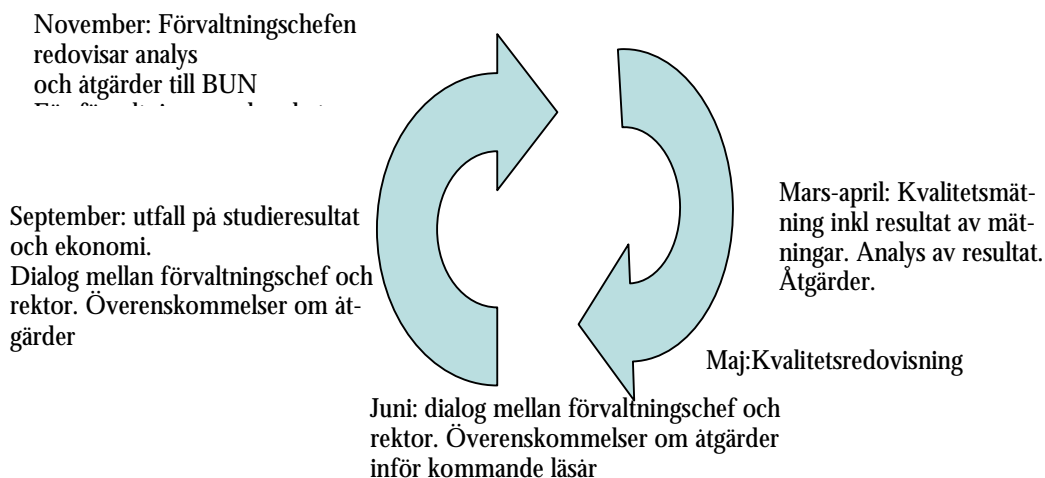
November: Förvaltningschefen redovisar analys och åtgärder till BUN
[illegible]

September: utfall på studieresultat och ekonomi.
Dialog mellan förvaltningschef och rektor. Överenskommelser om åtgärder

Mars-april: Kvalitetsmätning inkl resultat av mätningar. Analys av resultat. Åtgärder.

Maj:Kvalitetsredovisning

Juni: dialog mellan förvaltningschef och rektor. Överenskommelser om åtgärder inför kommande läsår